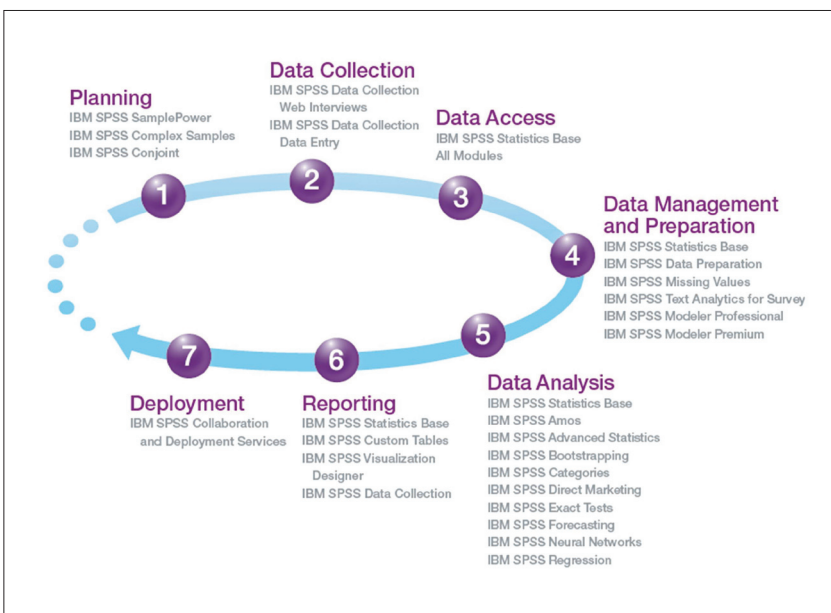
Planning
IBM SPSS SamplePower
IBM SPSS Complex Samples
IBM SPSS Conjoint

Data Collection
IBM SPSS Data Collection Web Interviews
IBM SPSS Data Collection Data Entry

Data Access
IBM SPSS Statistics Base
All Modules

1

2

3

Data Management and Preparation
IBM SPSS Statistics Base
IBM SPSS Data Preparation
IBM SPSS Missing Values
IBM SPSS Text Analytics for Survey
IBM SPSS Modeler Professional
IBM SPSS Modeler Premium

4

7

6

5

Deployment
IBM SPSS Collaboration and Deployment Services

Reporting
IBM SPSS Statistics Base
IBM SPSS Custom Tables
IBM SPSS Visualization Designer
IBM SPSS Data Collection

Data Analysis
IBM SPSS Statistics Base
IBM SPSS Amos
IBM SPSS Advanced Statistics
IBM SPSS Bootstrapping
IBM SPSS Categories
IBM SPSS Direct Marketing
IBM SPSS Exact Tests
IBM SPSS Forecasting
IBM SPSS Neural Networks
IBM SPSS Regression